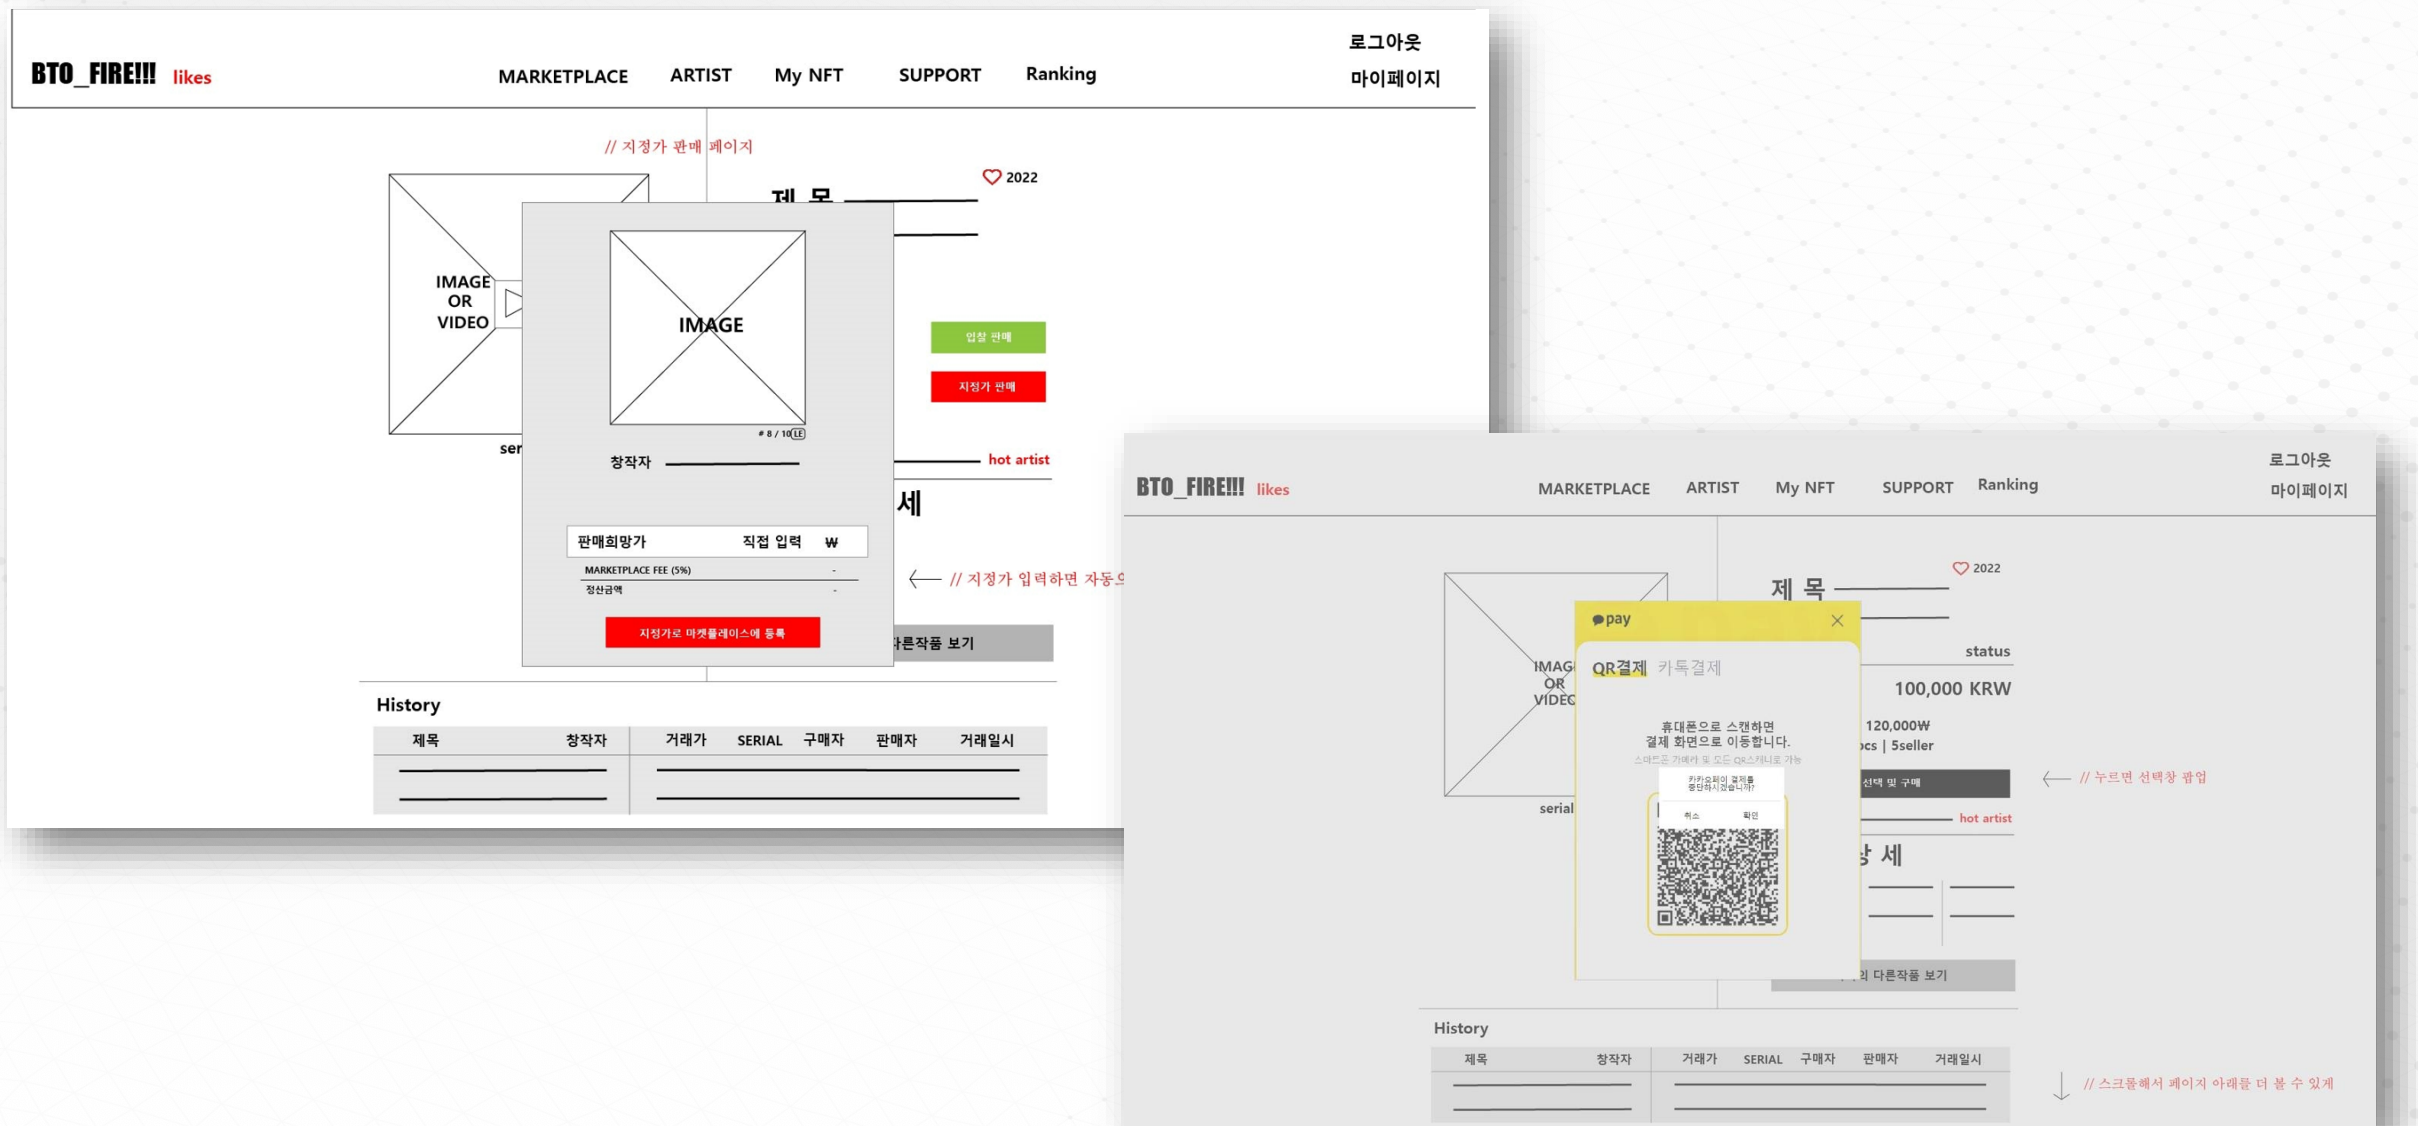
BTO_FIRE!!! likes

MARKETPLACE ARTIST My NFT SUPPORT Ranking

로그아웃
마이페이지

// 지정가 판매 페이지

2022

제 목

IMAGE OR VIDEO

IMAGE

# 8 / 10

창작자

입찰 판매

지정가 판매

hot artist

세

판매희망가 직접 입력 ₩

MARKETPLACE FEE (5%) -

정산금액 -

지정가로 마켓플레이스에 등록

// 지정가 입력하면 자동으

다른작품 보기

History

| 제목 | 창작자 | 거래가 | SERIAL | 구매자 | 판매자 | 거래일시 |
|---|---|---|---|---|---|---|

BTO_FIRE!!! likes

MARKETPLACE ARTIST My NFT SUPPORT Ranking

로그아웃
마이페이지

2022

제 목

pay

QR결제 카톡결제

IMAG OR VIDEO

serial

status

100,000 KRW

120,000₩

pcs | 5seller

휴대폰으로 스캔하면
결제 화면으로 이동합니다.

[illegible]

선택 및 구매

// 누르면 선택창 팝업

hot artist

상 세

의 다른작품 보기

History

| 제목 | 창작자 | 거래가 | SERIAL | 구매자 | 판매자 | 거래일시 |
|---|---|---|---|---|---|---|

// 스크롤해서 페이지 아래를 더 볼 수 있게